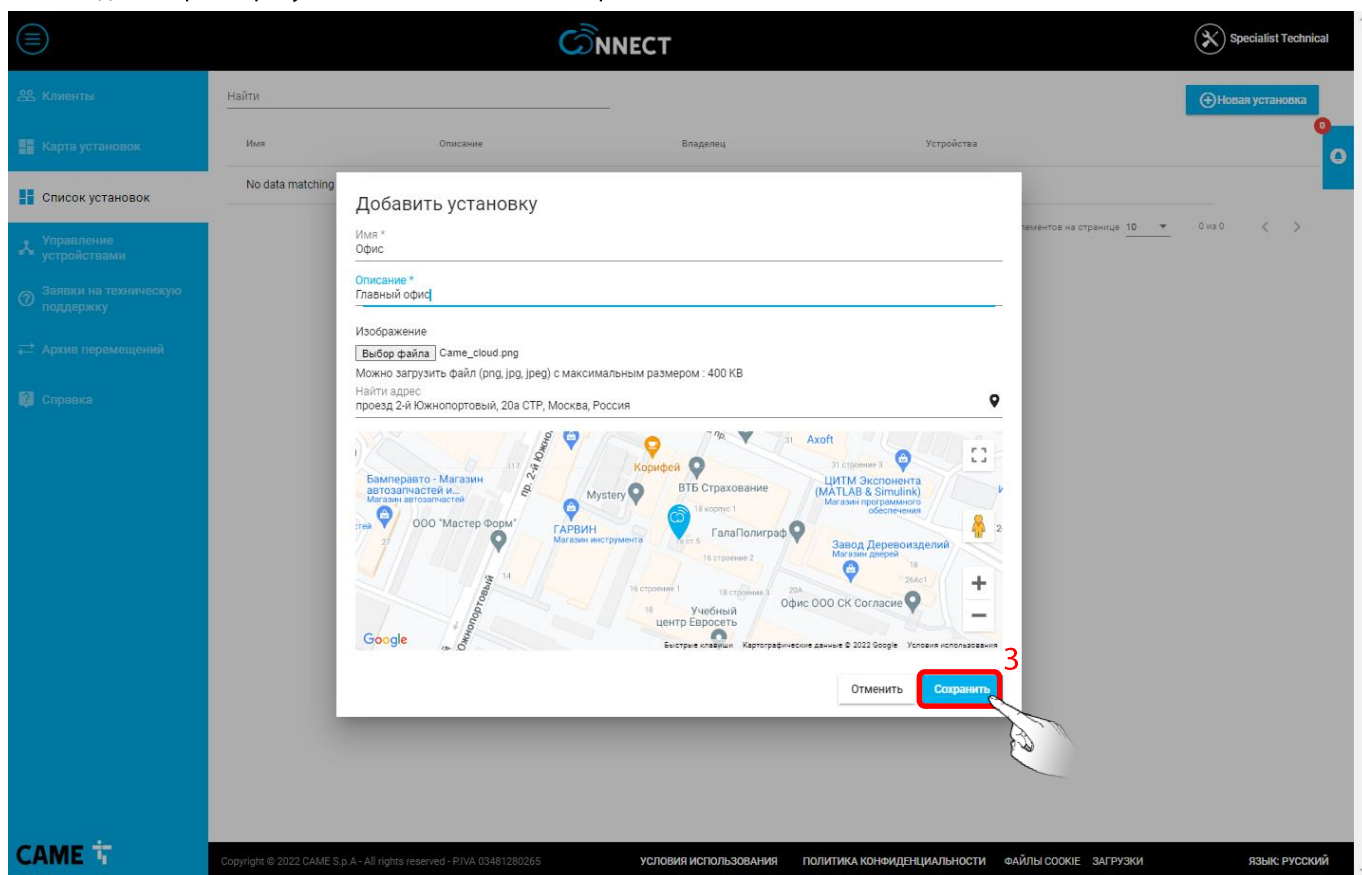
CONNECT

Specialist Technical

Клиенты
Карта установок
Список установок
Управление устройствами
Заявки на техническую поддержку
Архив перемещений
Справка

Найти

Новая установка

0

| Имя | Описание | Владелец | Устройства |
|---|---|---|---|
| No data matching | | | |

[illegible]ементов на странице 10 0 из 0

Добавить установку

Имя *
Офис

Описание *
Главный офис

Изображение
Выбор файла Came_cloud.png
Можно загрузить файл (png, jpg, jpeg) с максимальным размером : 400 KB

Найти адрес
проезд 2-й Южнопортовый, 20а СТР, Москва, Россия

Axoft
Корифей
31 строение 3
Бамперавто - Магазин автозапчастей и...
Магазин автозапчастей
Mystery
ВТБ Страхование
ЦИТМ Экспонента (MATLAB & Simulink)
Магазин программного обеспечения
18 корпус 1
ООО "Мастер Форм"
ГАРВИН
Магазин инструмента
ГалаПолиграф
Завод Деревоизделий
Магазин дверей
16 строение 2
16 строение 1
18 строение 3
20А
Офис ООО СК Согласие
Учебный центр Евросеть
пр. 2-й Южно...
Южнопортовый
117
27
14
18
Google
Быстрые клавиши Картографические данные © 2022 Google Условия использования

3

Отменить Сохранить

CAME

Copyright © 2022 CAME S.p.A - All rights reserved - P.IVA 03481280265
УСЛОВИЯ ИСПОЛЬЗОВАНИЯ ПОЛИТИКА КОНФИДЕНЦИАЛЬНОСТИ ФАЙЛЫ COOKIE ЗАГРУЗКИ
ЯЗЫК: РУССКИЙ